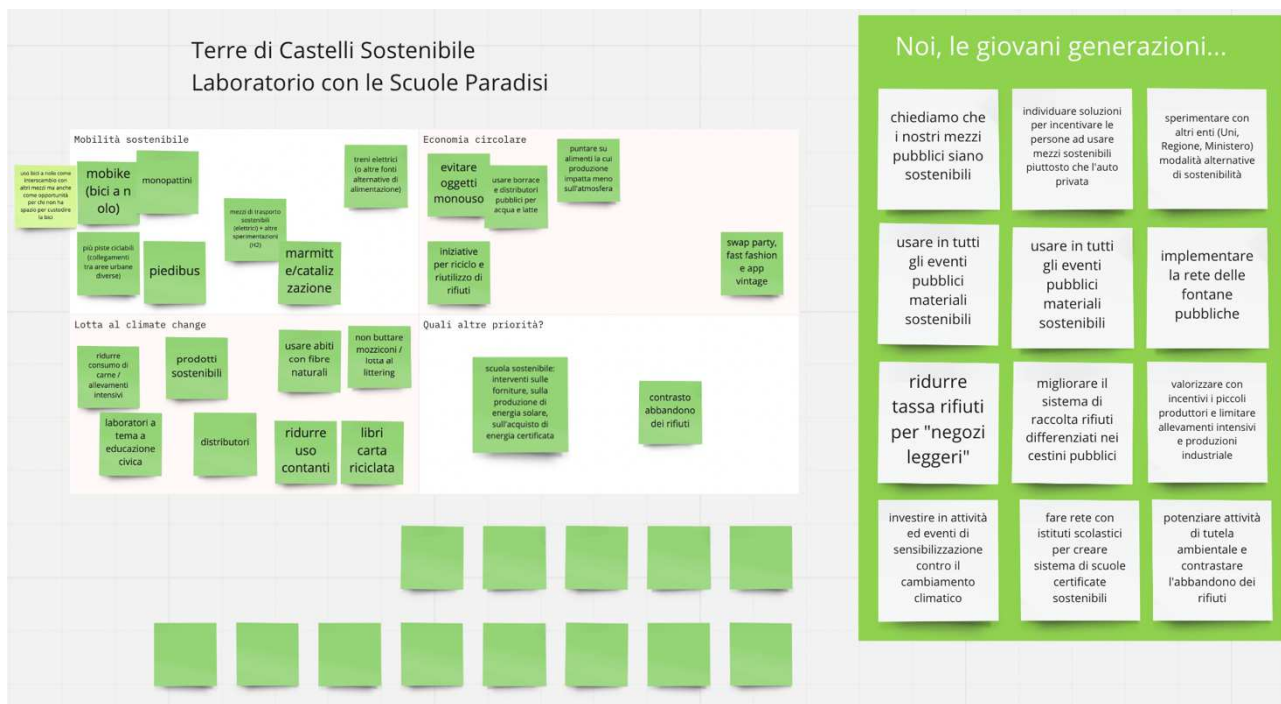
Terre di Castelli Sostenibile
Laboratorio con le Scuole Paradisi

Mobilità sostenibile

uso bici a nolo come interscambio con altri mezzi ma anche come opportunità per chi non ha spazio per custodire la bici

mobike (bici a nolo)

monopattini

mezzi di trasporto sostenibili (elettrici) + altre sperimentazioni (H2)

treni elettrici (o altre fonti alternative di alimentazione)

più piste ciclabili (collegamenti tra aree urbane diverse)

piedibus

marmitte/catalizzazione

Economia circolare

evitare oggetti monouso

usare borracce e distributori pubblici per acqua e latte

puntare su alimenti la cui produzione impatta meno sull'atmosfera

iniziative per riciclo e riutilizzo di rifiuti

swap party, fast fashion e app vintage

Lotta al climate change

ridurre consumo di carne / allevamenti intensivi

prodotti sostenibili

usare abiti con fibre naturali

non buttare mozziconi / lotta al littering

laboratori a tema a educazione civica

distributori

ridurre uso contanti

libri carta riciclata

Quali altre priorità?

scuola sostenibile: interventi sulle forniture, sulla produzione di energia solare, sull'acquisto di energia certificata

contrasto abbandono dei rifiuti

Noi, le giovani generazioni...

chiediamo che i nostri mezzi pubblici siano sostenibili

individuare soluzioni per incentivare le persone ad usare mezzi sostenibili piuttosto che l'auto privata

sperimentare con altri enti (Uni, Regione, Ministero) modalità alternative di sostenibilità

usare in tutti gli eventi pubblici materiali sostenibili

usare in tutti gli eventi pubblici materiali sostenibili

implementare la rete delle fontane pubbliche

ridurre tassa rifiuti per "negozi leggeri"

migliorare il sistema di raccolta rifiuti differenziati nei cestini pubblici

valorizzare con incentivi i piccoli produttori e limitare allevamenti intensivi e produzioni industriale

investire in attività ed eventi di sensibilizzazione contro il cambiamento climatico

fare rete con istituti scolastici per creare sistema di scuole certificate sostenibili

potenziare attività di tutela ambientale e contrastare l'abbandono dei rifiuti